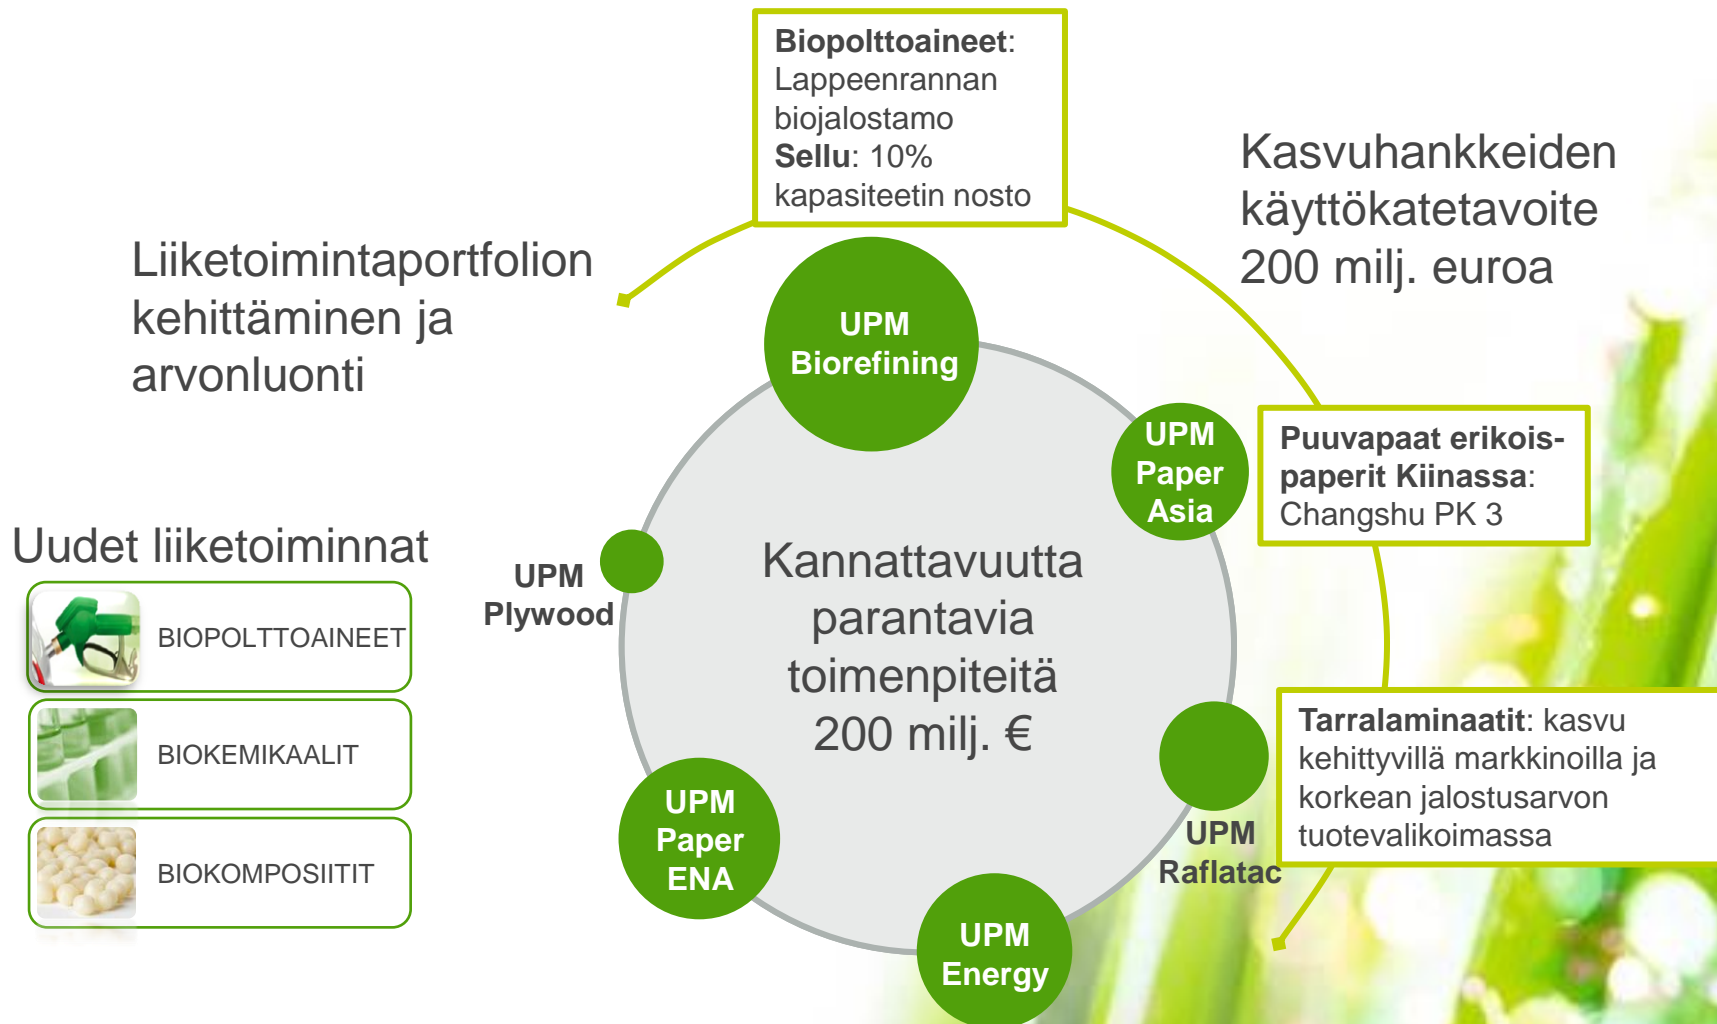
**Biopolttoaineet**: Lappeenrannan biojalostamo
**Sellu**: 10% kapasiteetin nosto

Kasvuhankkeiden käyttökatetavoite 200 milj. euroa

Liiketoimintaportfolion kehittäminen ja arvonluonti

UPM Biorefining

UPM Paper Asia

**Puuvapaat erikois-paperit Kiinassa**: Changshu PK 3

Uudet liiketoiminnat

BIOPOLTTOAINEET

BIOKEMIKAALIT

BIOKOMPOSIITIT

UPM Plywood

Kannattavuutta parantavia toimenpiteitä 200 milj. €

**Tarralaminaatit**: kasvu kehittyvillä markkinoilla ja korkean jalostusarvon tuotevalikoimassa

UPM Raflatac

UPM Paper ENA

UPM Energy